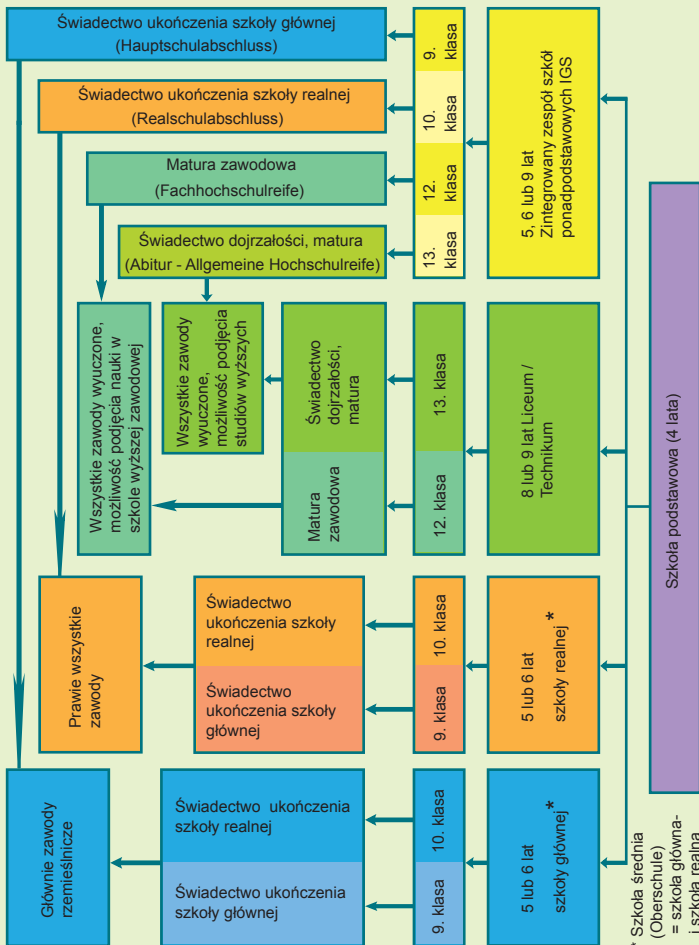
Świadectwo ukończenia szkoły głównej
(Hauptschulabschluss)

9. klasa

Świadectwo ukończenia szkoły realnej
(Realschulabschluss)

10. klasa

Matura zawodowa
(Fachhochschulreife)

12. klasa

Świadectwo dojrzałości, matura
(Abitur - Allgemeine Hochschulreife)

13. klasa

5, 6 lub 9 lat
Zintegrowany zespół szkół ponadpodstawowych IGS

Wszystkie zawody wyuczone, możliwość podjęcia nauki w szkole wyższej zawodowej

Wszystkie zawody wyuczone, możliwość podjęcia studiów wyższych

Świadectwo dojrzałości, matura

Matura zawodowa

13. klasa

12. klasa

8 lub 9 lat Liceum / Technikum

Szkoła podstawowa (4 lata)

Prawie wszystkie zawody

Świadectwo ukończenia szkoły realnej

Świadectwo ukończenia szkoły głównej

10. klasa

9. klasa

5 lub 6 lat
szkoły realnej *

Głównie zawody rzemieślnicze

Świadectwo ukończenia szkoły realnej

Świadectwo ukończenia szkoły głównej

10. klasa

9. klasa

5 lub 6 lat
szkoły głównej *

* Szkoła średnia (Oberschule) = szkoła główna- i szkoła realna